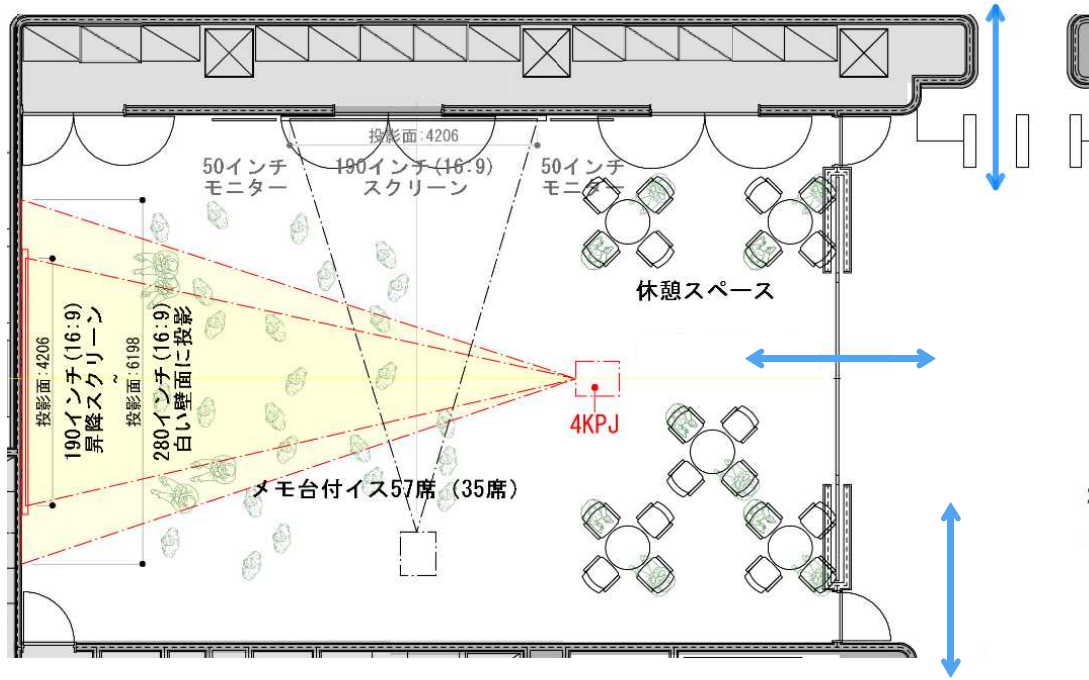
投影面:4206

50インチ
モニター

190インチ(16:9)
スクリーン

50インチ
モニター

休憩スペース

投影面:4206
190インチ(16:9)
昇降スクリーン
~
投影面:6198
280インチ(16:9)
白い壁面に投影

4KPJ

メモ台付イス57席 (35席)